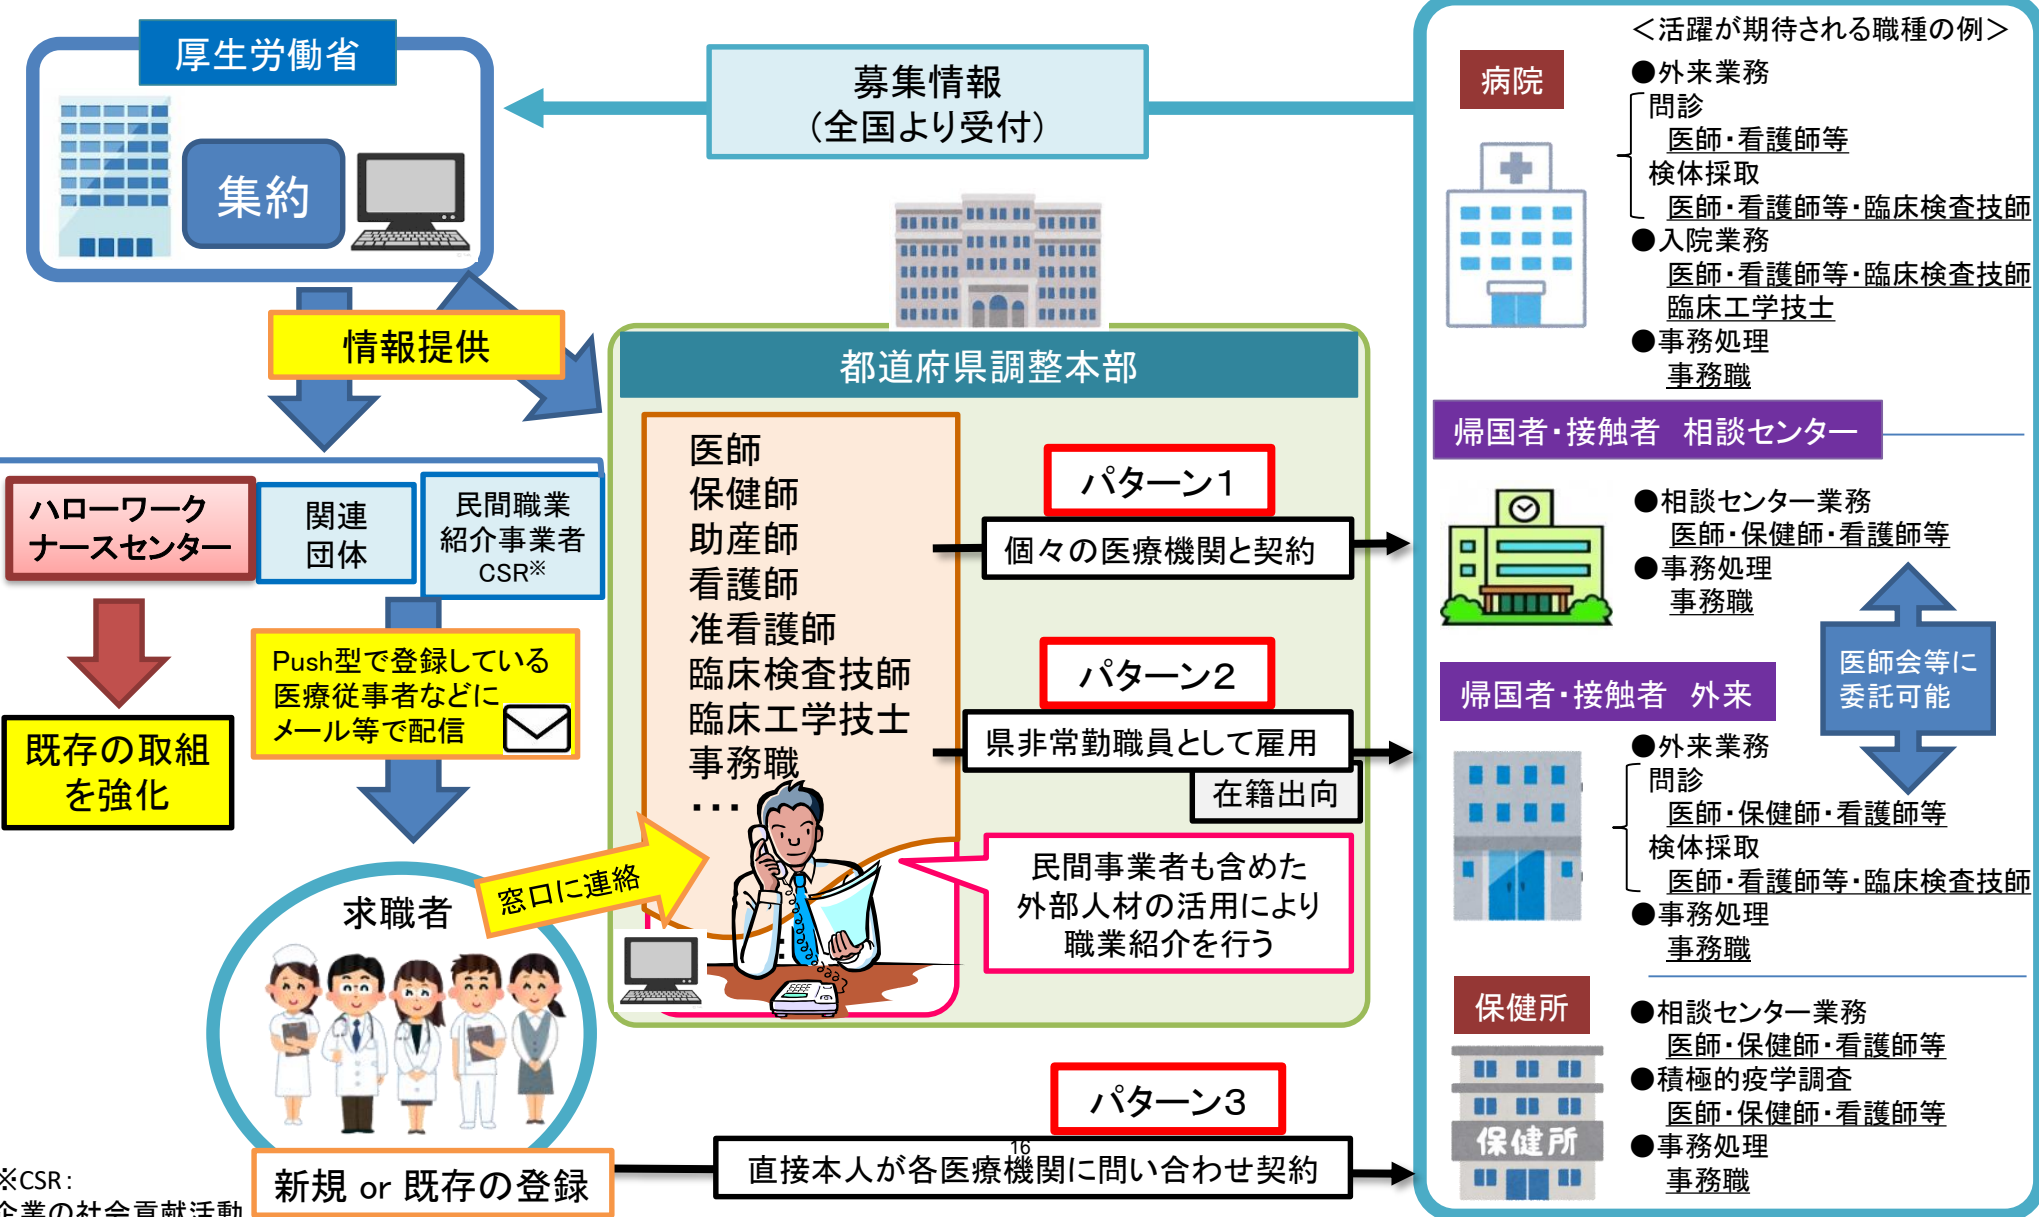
厚生労働省

集約

募集情報
（全国より受付）

情報提供

都道府県調整本部

ハローワーク
ナースセンター

関連
団体

民間職業
紹介事業者
CSR※

既存の取組
を強化

Push型で登録している
医療従事者などに
メール等で配信

医師
保健師
助産師
看護師
准看護師
臨床検査技師
臨床工学技士
事務職
・・・

パターン1
個々の医療機関と契約

パターン2
県非常勤職員として雇用
在籍出向

民間事業者も含めた
外部人材の活用により
職業紹介を行う

窓口に連絡

求職者

新規 or 既存の登録

パターン3
直接本人が各医療機関に問い合わせ契約

16

※CSR：
企業の社会貢献活動

＜活躍が期待される職種の例＞

病院
●外来業務
問診
医師・看護師等
検体採取
医師・看護師等・臨床検査技師
●入院業務
医師・看護師等・臨床検査技師
臨床工学技士
●事務処理
事務職

帰国者・接触者　相談センター
●相談センター業務
医師・保健師・看護師等
●事務処理
事務職

医師会等に
委託可能

帰国者・接触者　外来
●外来業務
問診
医師・保健師・看護師等
検体採取
医師・看護師等・臨床検査技師
●事務処理
事務職

保健所
保健所
●相談センター業務
医師・保健師・看護師等
●積極的疫学調査
医師・保健師・看護師等
●事務処理
事務職